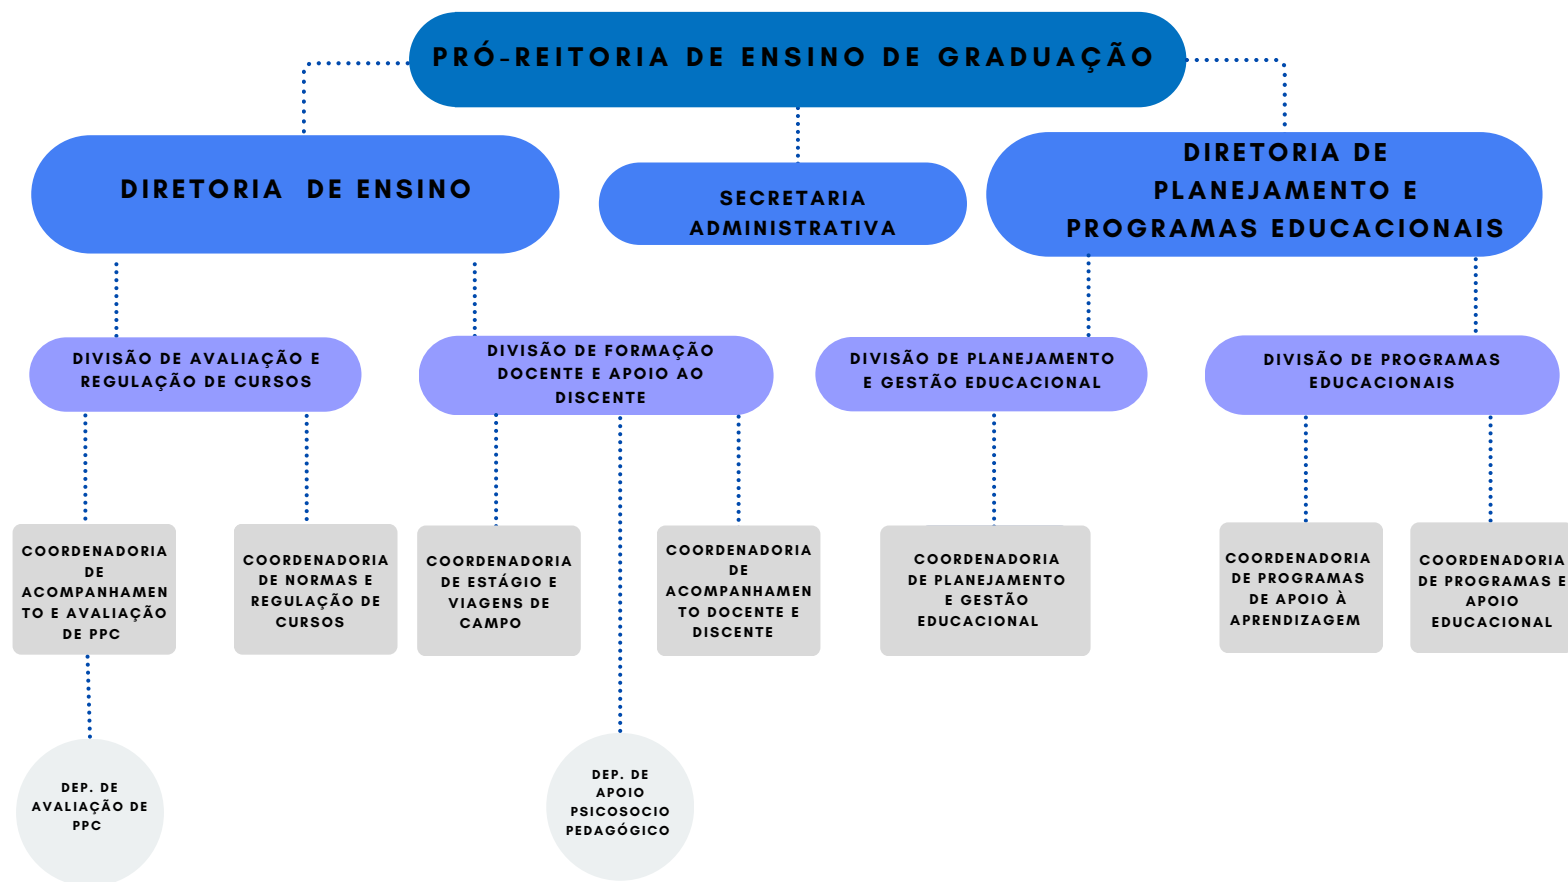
PRÓ-REITORIA DE ENSINO DE GRADUAÇÃO

DIRETORIA DE ENSINO

SECRETARIA ADMINISTRATIVA

DIRETORIA DE PLANEJAMENTO E PROGRAMAS EDUCACIONAIS

DIVISÃO DE AVALIAÇÃO E REGULAÇÃO DE CURSOS

DIVISÃO DE FORMAÇÃO DOCENTE E APOIO AO DISCENTE

DIVISÃO DE PLANEJAMENTO E GESTÃO EDUCACIONAL

DIVISÃO DE PROGRAMAS EDUCACIONAIS

COORDENADORIA DE ACOMPANHAMENTO E AVALIAÇÃO DE PPC

COORDENADORIA DE NORMAS E REGULAÇÃO DE CURSOS

COORDENADORIA DE ESTÁGIO E VIAGENS DE CAMPO

COORDENADORIA DE ACOMPANHAMENTO DOCENTE E DISCENTE

COORDENADORIA DE PLANEJAMENTO E GESTÃO EDUCACIONAL

COORDENADORIA DE PROGRAMAS DE APOIO À APRENDIZAGEM

COORDENADORIA DE PROGRAMAS E APOIO EDUCACIONAL

DEP. DE AVALIAÇÃO DE PPC

DEP. DE APOIO PSICOSOCIO PEDAGÓGICO